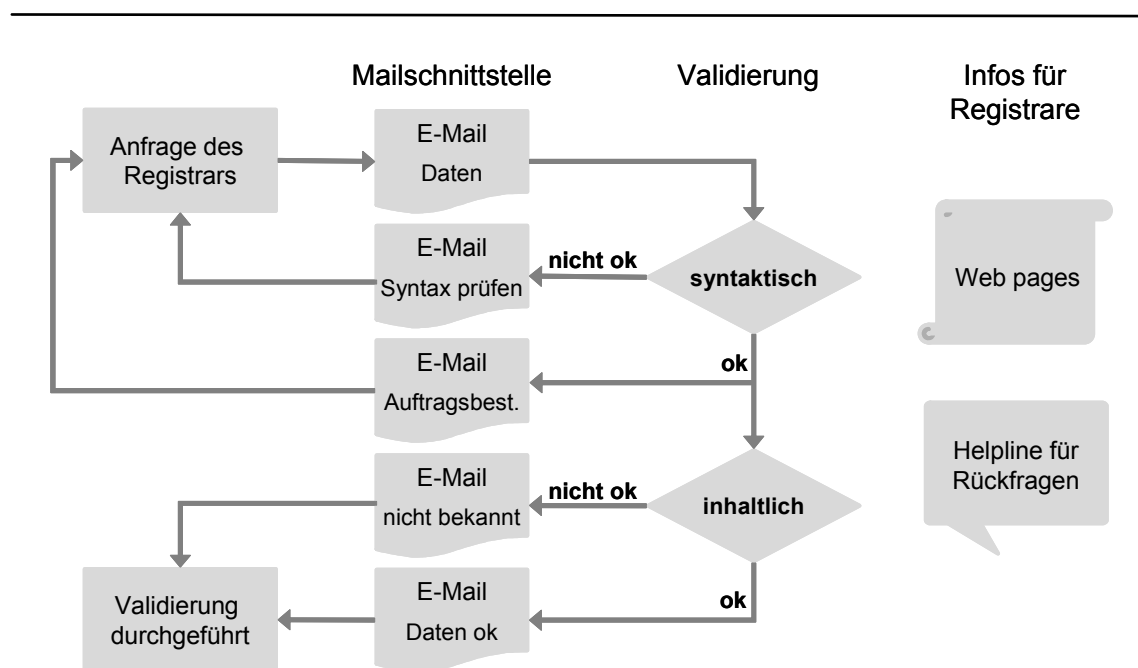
Mailschnittstelle

Validierung

Infos für Registrare

Anfrage des Registrars

E-Mail
Daten

E-Mail
Syntax prüfen

nicht ok

syntaktisch

Web pages

E-Mail
Auftragsbest.

ok

E-Mail
nicht bekannt

nicht ok

inhaltlich

Helpline für Rückfragen

Validierung durchgeführt

E-Mail
Daten ok

ok